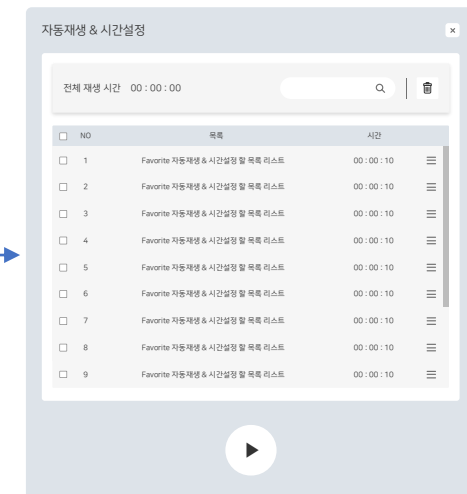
자동재생 & 시간설정

×

전체 재생 시간 00 : 00 : 00

| NO | 목록 | 시간 |
|---|---|---|
| 1 | Favorite 자동재생 & 시간설정 할 목록 리스트 | 00 : 00 : 10 |
| 2 | Favorite 자동재생 & 시간설정 할 목록 리스트 | 00 : 00 : 10 |
| 3 | Favorite 자동재생 & 시간설정 할 목록 리스트 | 00 : 00 : 10 |
| 4 | Favorite 자동재생 & 시간설정 할 목록 리스트 | 00 : 00 : 10 |
| 5 | Favorite 자동재생 & 시간설정 할 목록 리스트 | 00 : 00 : 10 |
| 6 | Favorite 자동재생 & 시간설정 할 목록 리스트 | 00 : 00 : 10 |
| 7 | Favorite 자동재생 & 시간설정 할 목록 리스트 | 00 : 00 : 10 |
| 8 | Favorite 자동재생 & 시간설정 할 목록 리스트 | 00 : 00 : 10 |
| 9 | Favorite 자동재생 & 시간설정 할 목록 리스트 | 00 : 00 : 10 |